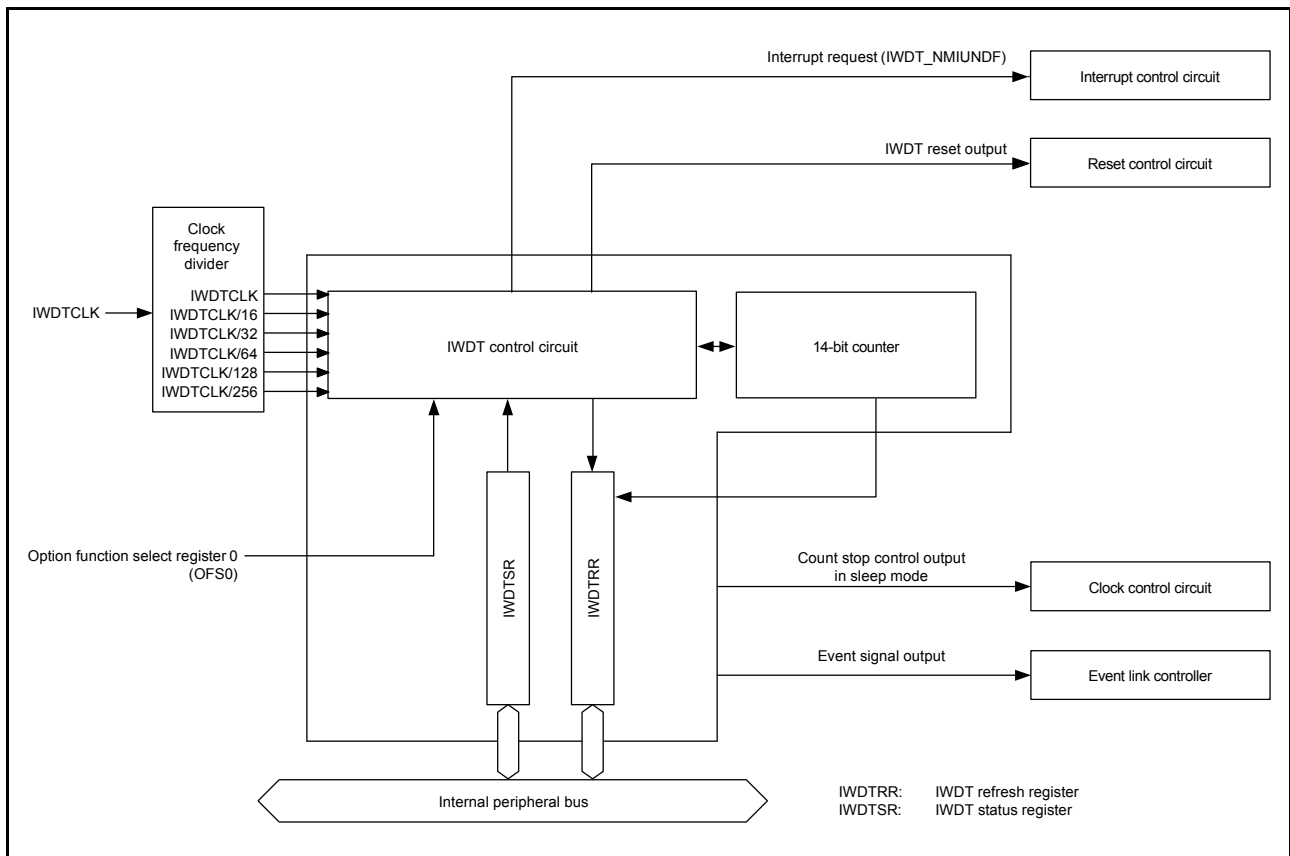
Interrupt request (IWDT_NMIUNDF)

Interrupt control circuit

IWDT reset output

Reset control circuit

Clock frequency divider

IWDTCLK

IWDTCLK
IWDTCLK/16
IWDTCLK/32
IWDTCLK/64
IWDTCLK/128
IWDTCLK/256

IWDT control circuit

14-bit counter

Option function select register 0 (OFS0)

IWDTSR

IWDTRR

Count stop control output in sleep mode

Clock control circuit

Event signal output

Event link controller

Internal peripheral bus

IWDTRR: IWDT refresh register
IWDTSR: IWDT status register